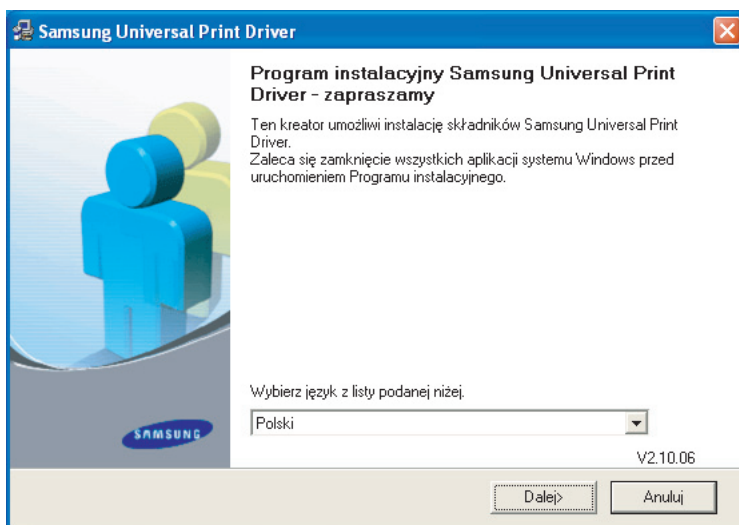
Samsung Universal Print Driver

Program instalacyjny Samsung Universal Print Driver - zapraszamy

Ten kreator umożliwi instalację składników Samsung Universal Print Driver.
Zaleca się zamknięcie wszystkich aplikacji systemu Windows przed uruchomieniem Programu instalacyjnego.

SAMSUNG

Wybierz język z listy podanej niżej.

Polski

V2.10.06

Dalej>

Anuluj